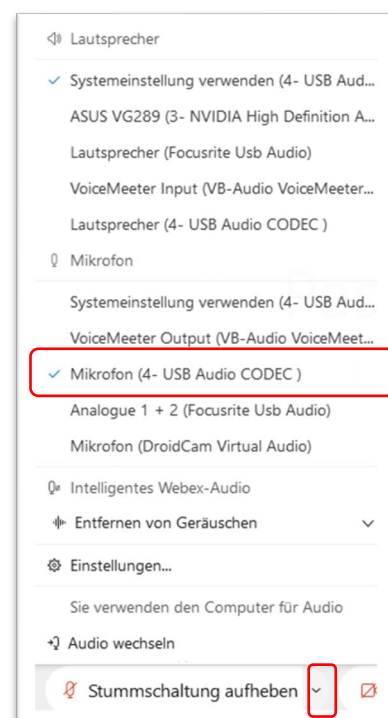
Lautsprecher

✓ Systemeinstellung verwenden (4- USB Aud...

ASUS VG289 (3- NVIDIA High Definition A...

Lautsprecher (Focusrite Usb Audio)

VoiceMeeter Input (VB-Audio VoiceMeeter...

Lautsprecher (4- USB Audio CODEC )

Mikrofon

Systemeinstellung verwenden (4- USB Aud...

VoiceMeeter Output (VB-Audio VoiceMeet...

✓ Mikrofon (4- USB Audio CODEC )

Analogue 1 + 2 (Focusrite Usb Audio)

Mikrofon (DroidCam Virtual Audio)

Intelligentes Webex-Audio

Entfernen von Geräuschen

Einstellungen...

Sie verwenden den Computer für Audio

Audio wechseln

Stummschaltung aufheben